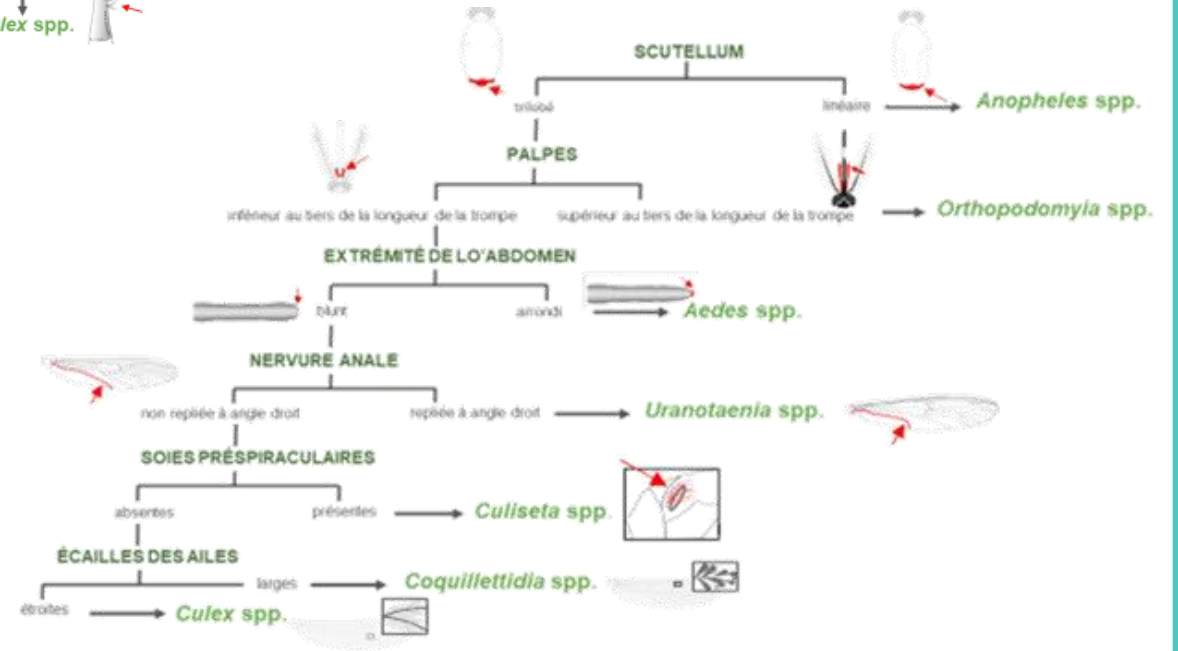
lex spp.

SCUTELLUM

trilobé

linéaire

Anopheles spp.

PALPES

inférieur au tiers de la longueur de la trompe

supérieur au tiers de la longueur de la trompe

Orthopodomyia spp.

EXTRÉMITÉ DE LO'ABDOMEN

blunt

arrondi

Aedes spp.

NERVURE ANALE

non repliée à angle droit

repliée à angle droit

Uranotaenia spp.

SOIES PRÉSPIRACULAIRES

absentes

présentes

Culiseta spp.

ÉCAILLES DES AILES

larges

Coquillettidia spp.

étroites

Culex spp.